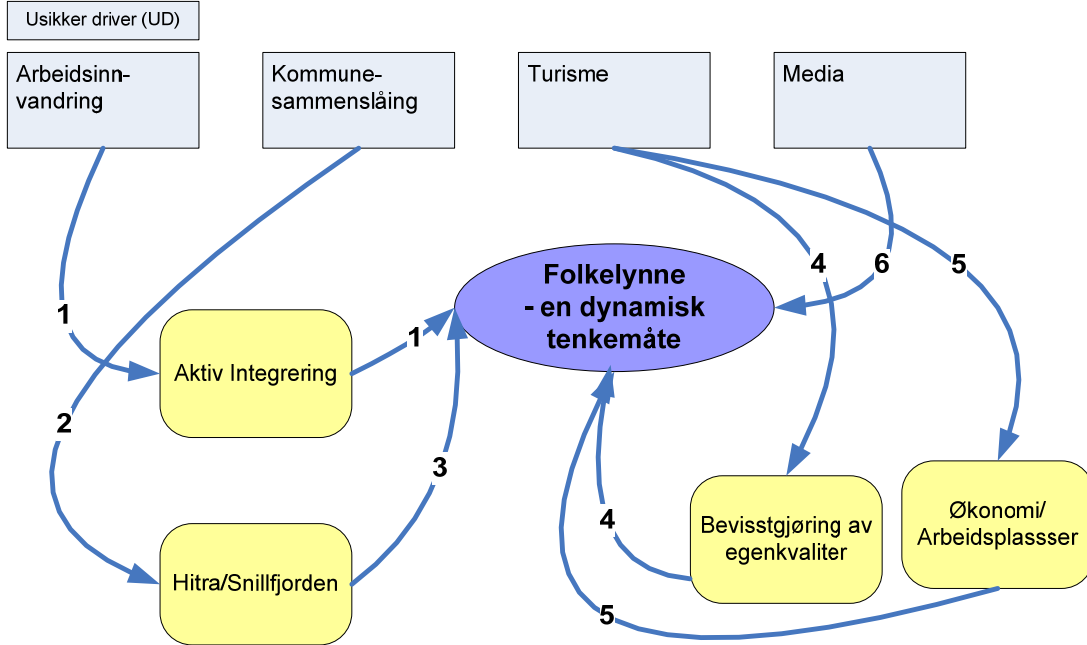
Usikker driver (UD)

Arbeidsinnvandring

Kommunesammenslåing

Turisme

Media

Folkelynne - en dynamisk tenkemåte

1

1

2

3

4

6

5

Aktiv Integrering

Hitra/Snillfjorden

4

Bevisstgjøring av egenkvaliter

Økonomi/ Arbeidsplassser

5